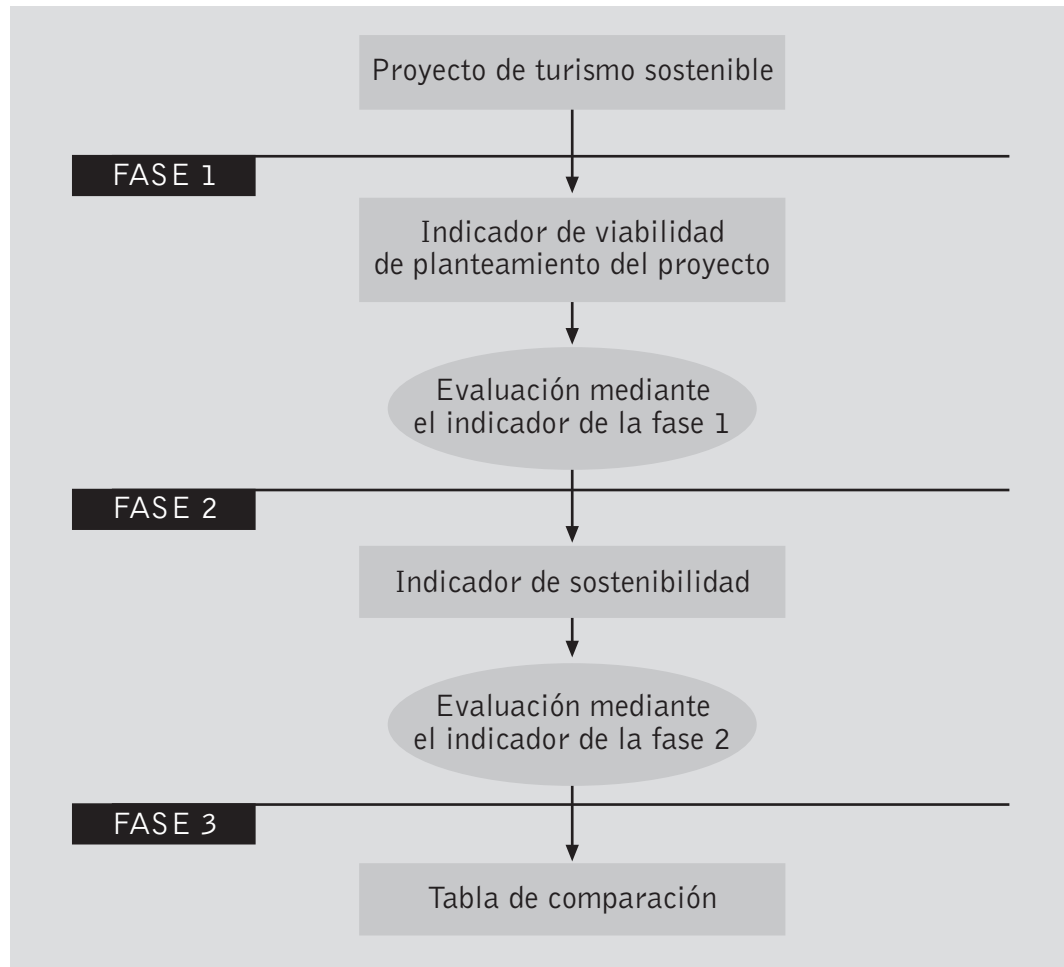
Proyecto de turismo sostenible

FASE 1

Indicador de viabilidad de planteamiento del proyecto

Evaluación mediante el indicador de la fase 1

FASE 2

Indicador de sostenibilidad

Evaluación mediante el indicador de la fase 2

FASE 3

Tabla de comparación